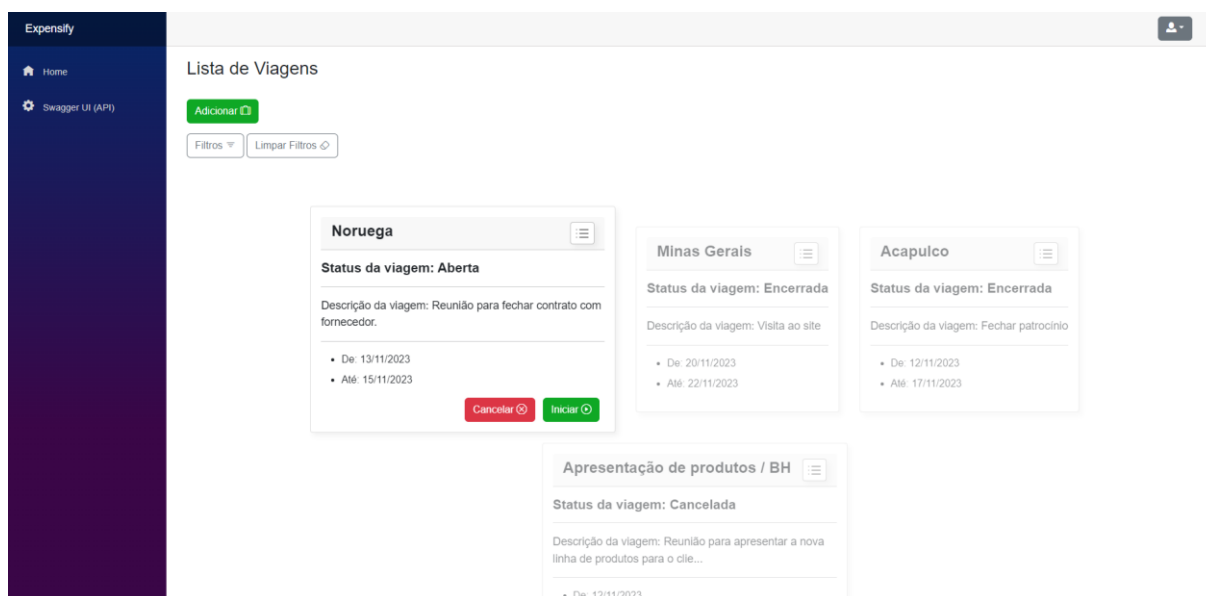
Expensify

Home

Swagger UI (API)

Lista de Viagens

Adicionar

Filtros

Limpar Filtros

Noruega

Status da viagem: Aberta

Descrição da viagem: Reunião para fechar contrato com fornecedor.

- De: 13/11/2023
- Até: 15/11/2023

Cancelar

Iniciar

Minas Gerais

Status da viagem: Encerrada

Descrição da viagem: Visita ao site

- De: 20/11/2023
- Até: 22/11/2023

Acapulco

Status da viagem: Encerrada

Descrição da viagem: Fechar patrocínio

- De: 12/11/2023
- Até: 17/11/2023

Apresentação de produtos / BH

Status da viagem: Cancelada

Descrição da viagem: Reunião para apresentar a nova linha de produtos para o clie...

- De: 12/11/2023